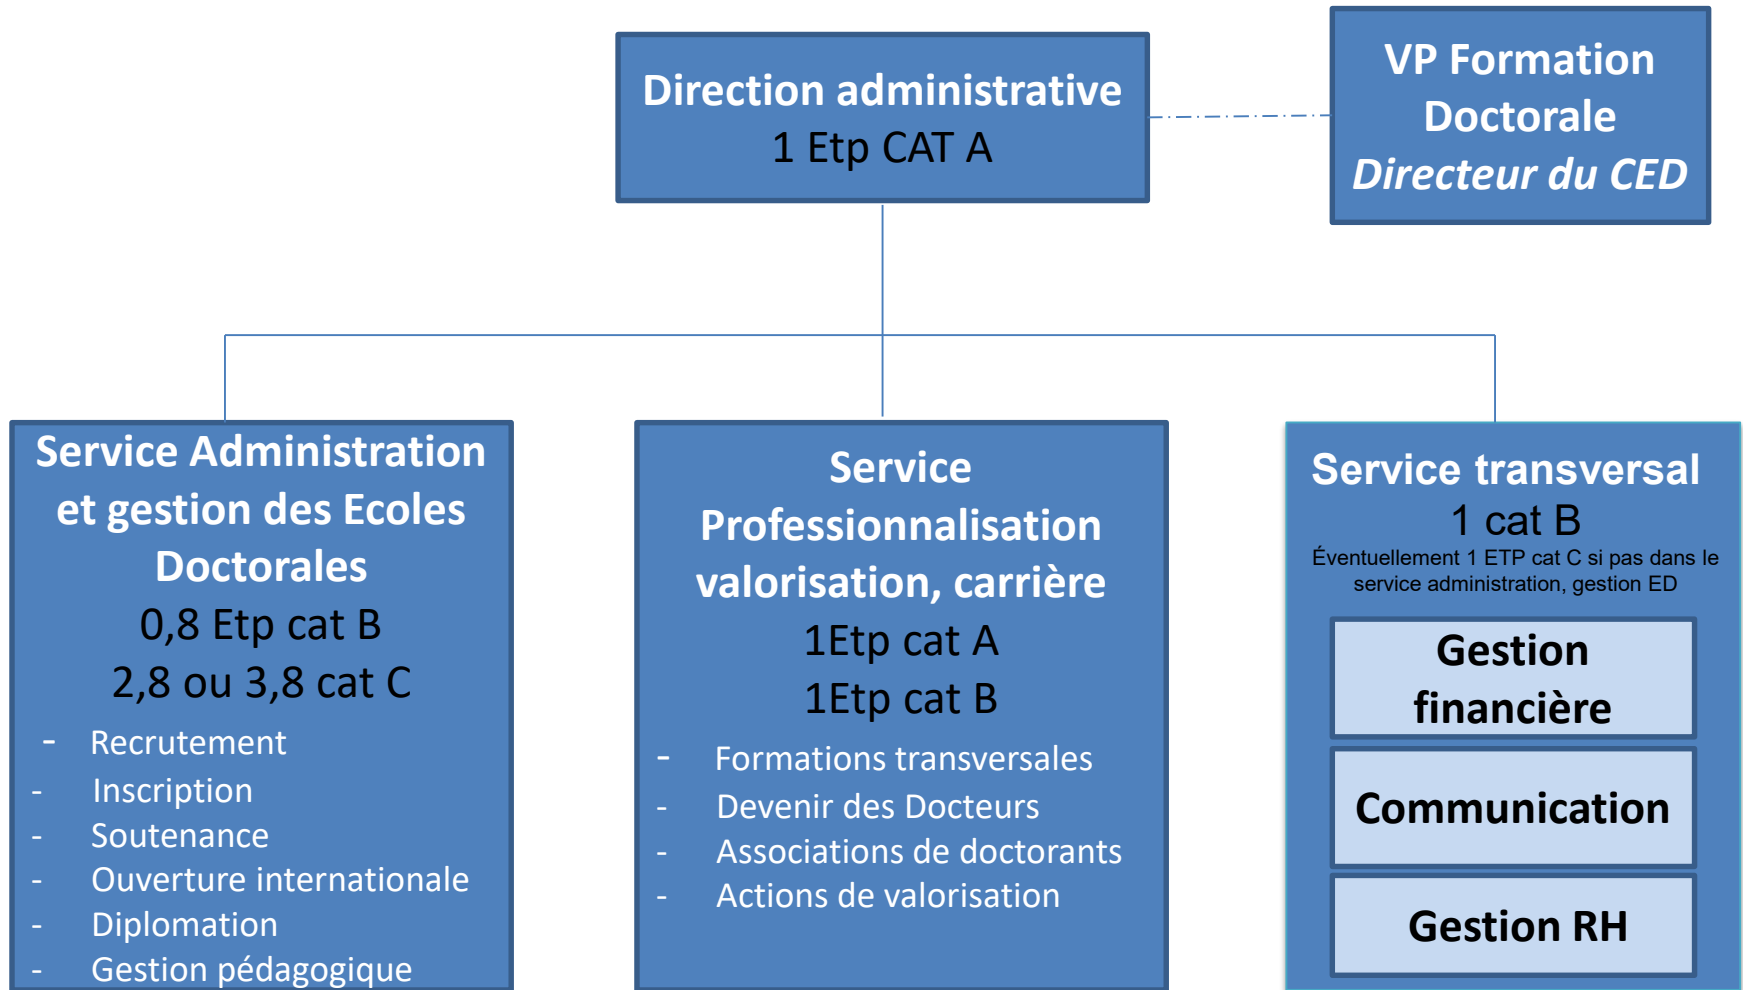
Direction administrative
1 Etp CAT A

VP Formation Doctorale
*Directeur du CED*

Service Administration et gestion des Ecoles Doctorales
0,8 Etp cat B
2,8 ou 3,8 cat C
- Recrutement
- Inscription
- Soutenance
- Ouverture internationale
- Diplomation
- Gestion pédagogique

Service Professionnalisation valorisation, carrière
1Etp cat A
1Etp cat B
- Formations transversales
- Devenir des Docteurs
- Associations de doctorants
- Actions de valorisation

Service transversal
1 cat B
Éventuellement 1 ETP cat C si pas dans le service administration, gestion ED

Gestion financière

Communication

Gestion RH